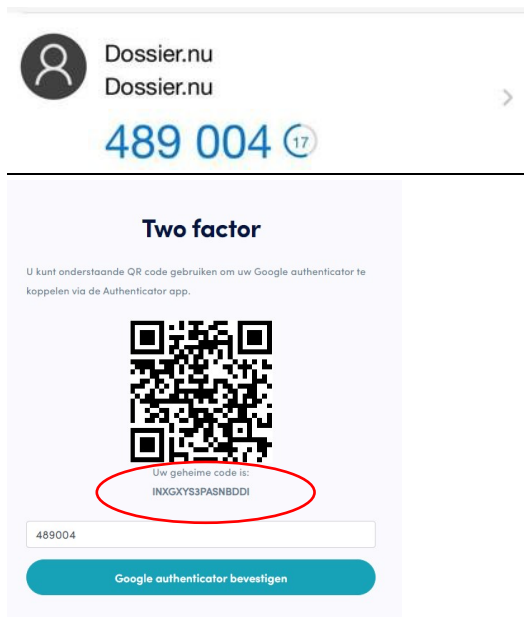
Dossier.nu
Dossier.nu

489 004 17

Two factor

U kunt onderstaande QR code gebruiken om uw Google authenticator te koppelen via de Authenticator app.

Uw geheime code is:
INXGXYS3PASNBDDI

489004

Google authenticator bevestigen